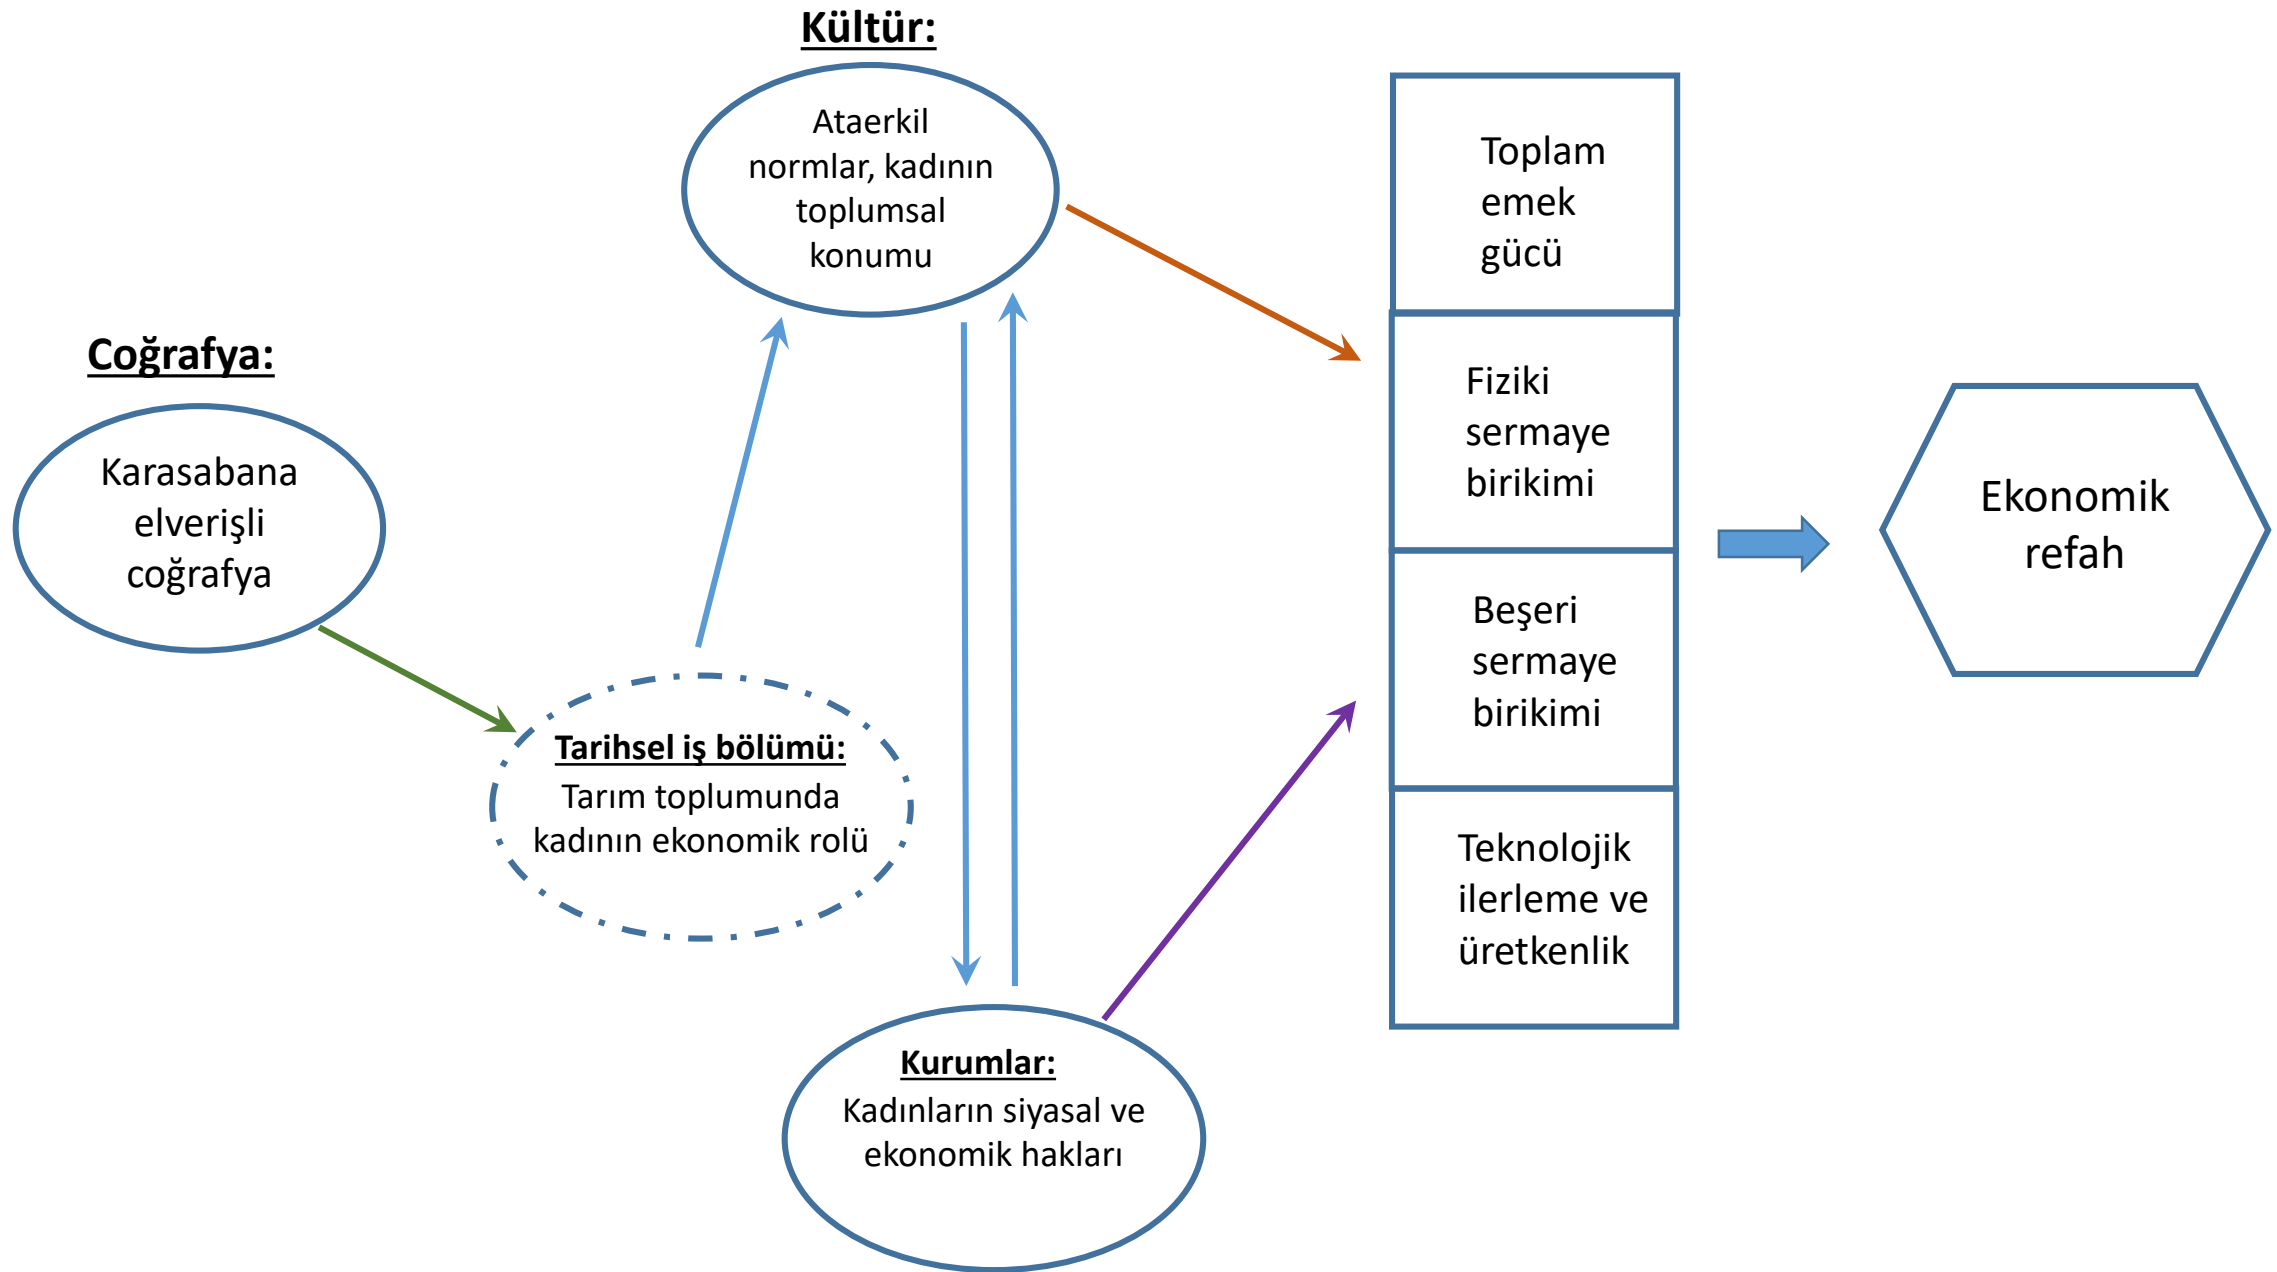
Kültür:

Ataerkil normlar, kadının toplumsal konumu

Coğrafya:

Karasabana elverişli coğrafya

Tarihsel iş bölümü:
Tarım toplumunda kadının ekonomik rolü

Kurumlar:
Kadınların siyasal ve ekonomik hakları

Toplam emek gücü

Fiziki sermaye birikimi

Beşeri sermaye birikimi

Teknolojik ilerleme ve üretkenlik

Ekonomik refah